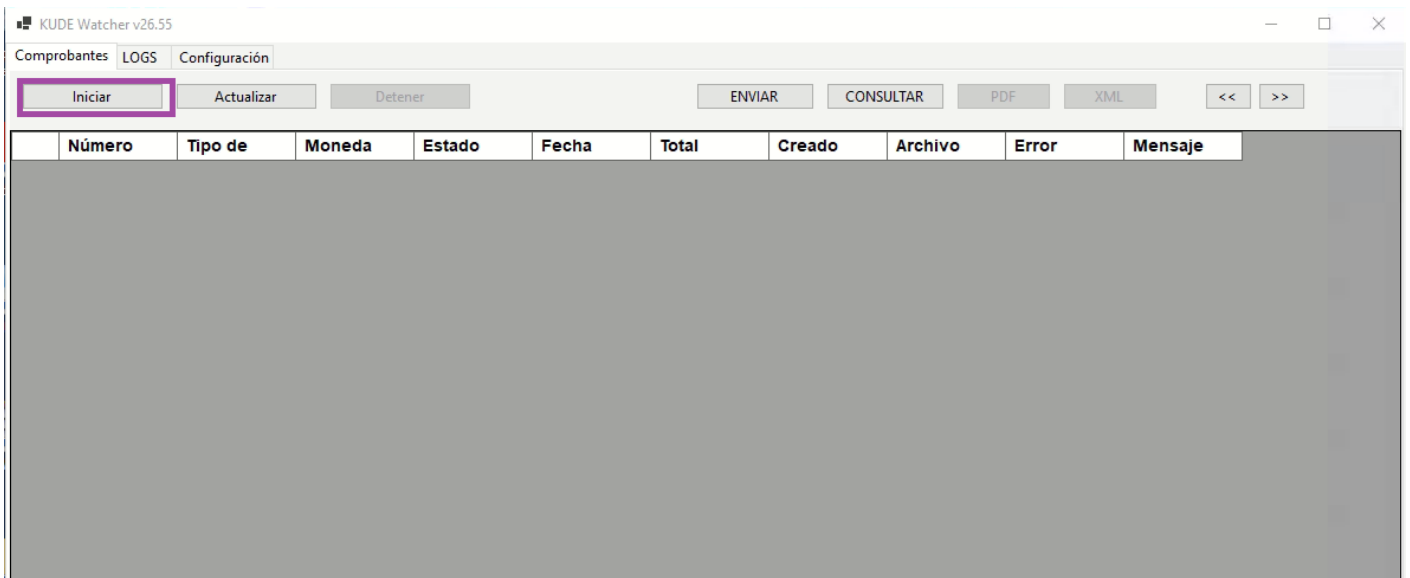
KUDE Watcher v26.55

Comprobantes LOGS Configuración

Iniciar Actualizar Detener ENVIAR CONSULTAR PDF XML << >>

| | Número | Tipo de | Moneda | Estado | Fecha | Total | Creado | Archivo | Error | Mensaje |
|---|---|---|---|---|---|---|---|---|---|---|